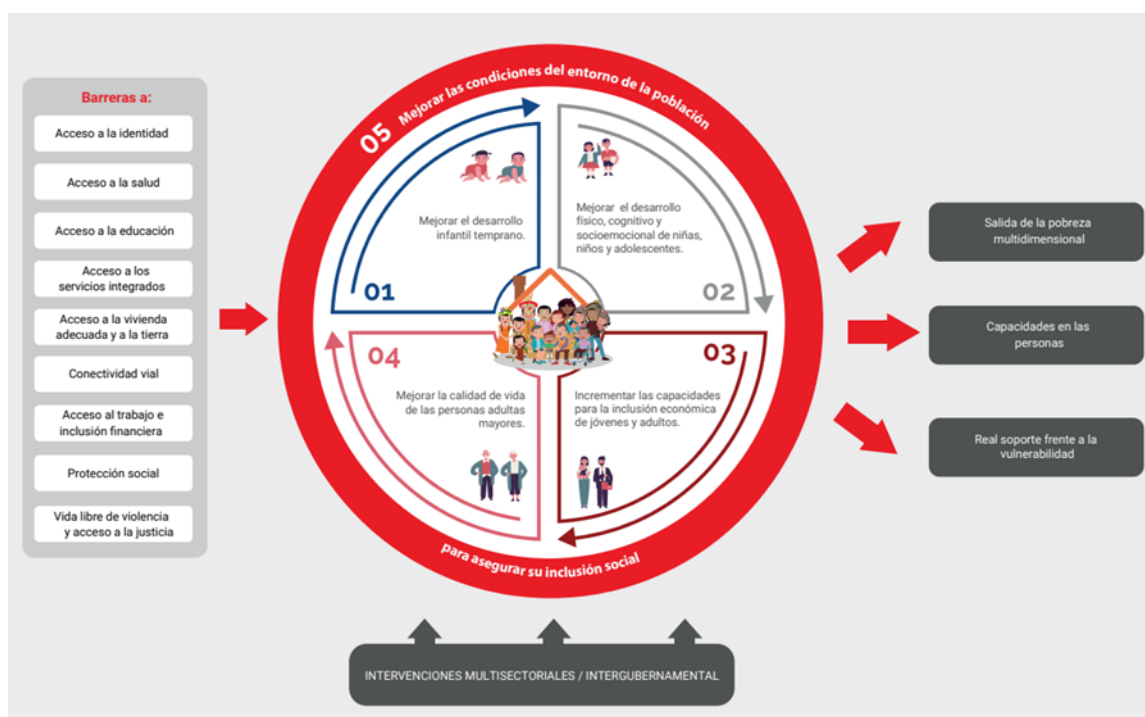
Barreras a:

Acceso a la identidad

Acceso a la salud

Acceso a la educación

Acceso a los servicios integrados

Acceso a la vivienda adecuada y a la tierra

Conectividad vial

Acceso al trabajo e inclusión financiera

Protección social

Vida libre de violencia y acceso a la justicia

05 Mejorar las condiciones del entorno de la población

Mejorar el desarrollo infantil temprano.

01

Mejorar el desarrollo físico, cognitivo y socioemocional de niñas, niños y adolescentes.

02

04

Mejorar la calidad de vida de las personas adultas mayores.

03

Incrementar las capacidades para la inclusión económica de jóvenes y adultos.

para asegurar su inclusión social

Salida de la pobreza multidimensional

Capacidades en las personas

Real soporte frente a la vulnerabilidad

INTERVENCIONES MULTISECTORIALES / INTERGUBERNAMENTAL